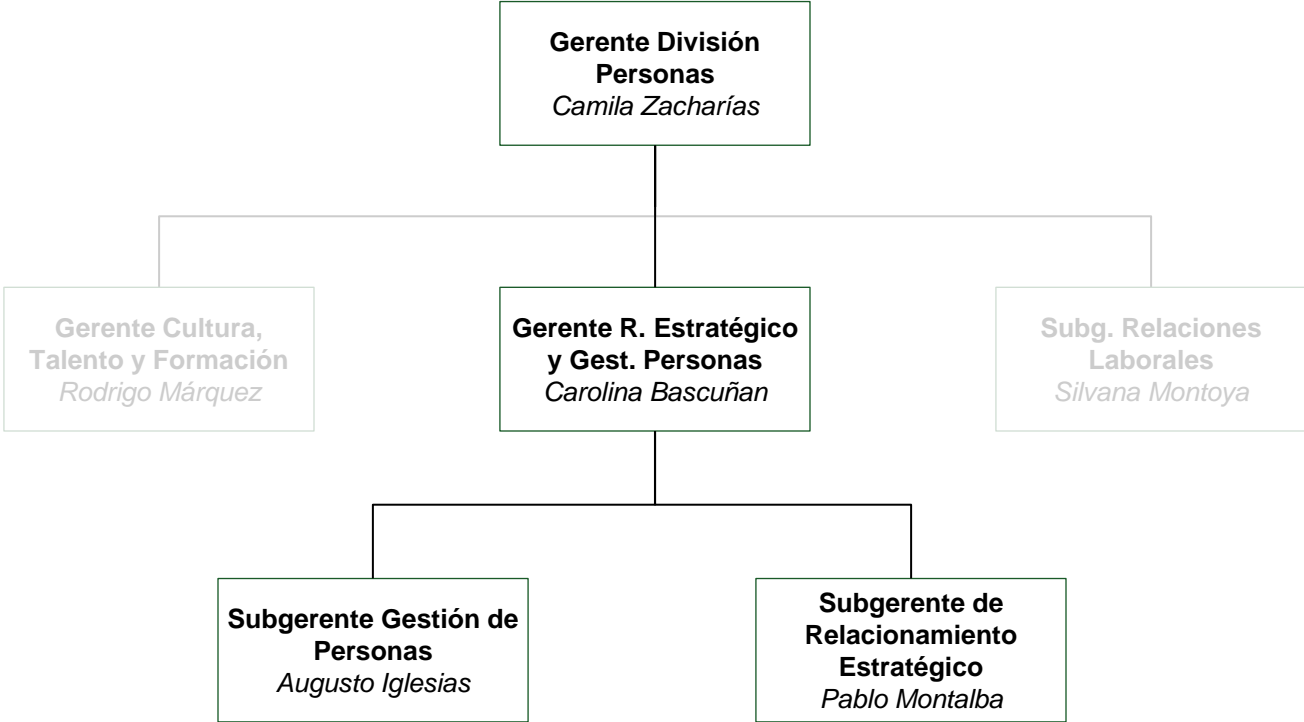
Gerente División Personas
*Camila Zacharías*

Gerente Cultura, Talento y Formación
*Rodrigo Márquez*

Gerente R. Estratégico y Gest. Personas
*Carolina Bascuñan*

Subg. Relaciones Laborales
*Silvana Montoya*

Subgerente Gestión de Personas
*Augusto Iglesias*

Subgerente de Relacionamiento Estratégico
*Pablo Montalba*